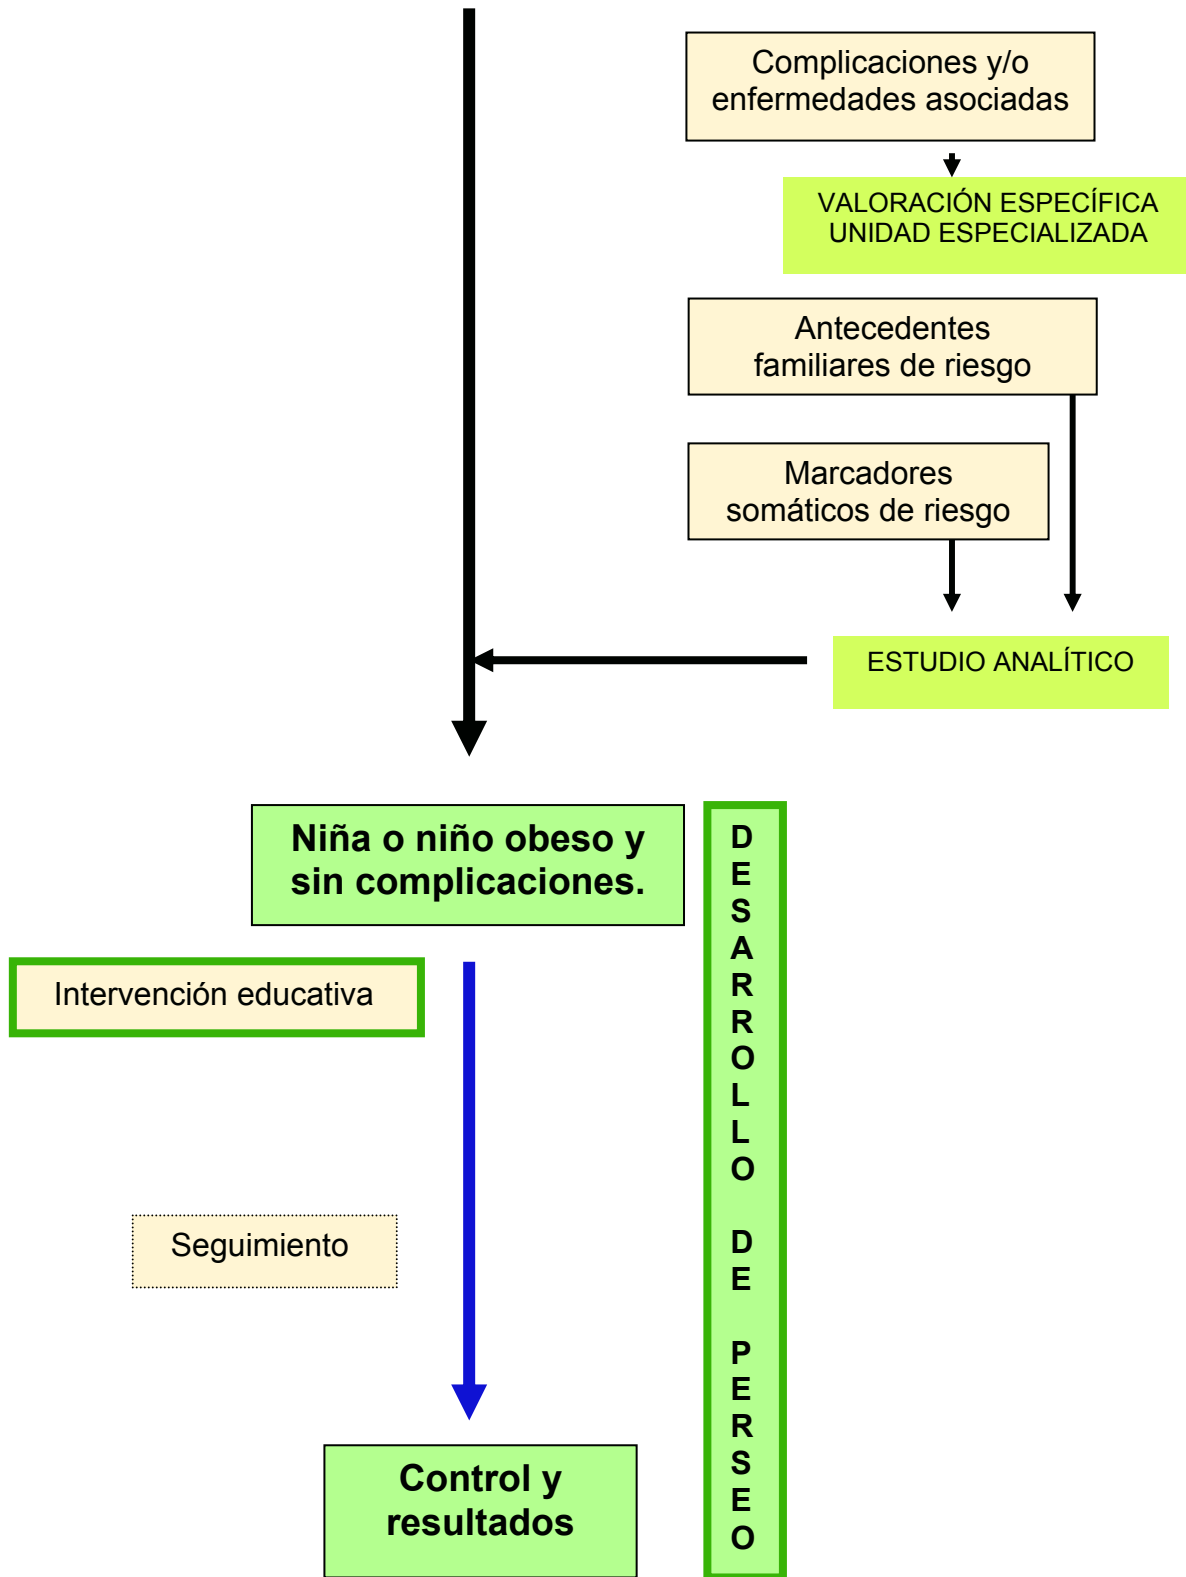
Complicaciones y/o enfermedades asociadas

VALORACIÓN ESPECÍFICA UNIDAD ESPECIALIZADA

Antecedentes familiares de riesgo

Marcadores somáticos de riesgo

ESTUDIO ANALÍTICO

Niña o niño obeso y sin complicaciones.

DESARROLLO DE PERSEO

Intervención educativa

Seguimiento

Control y resultados